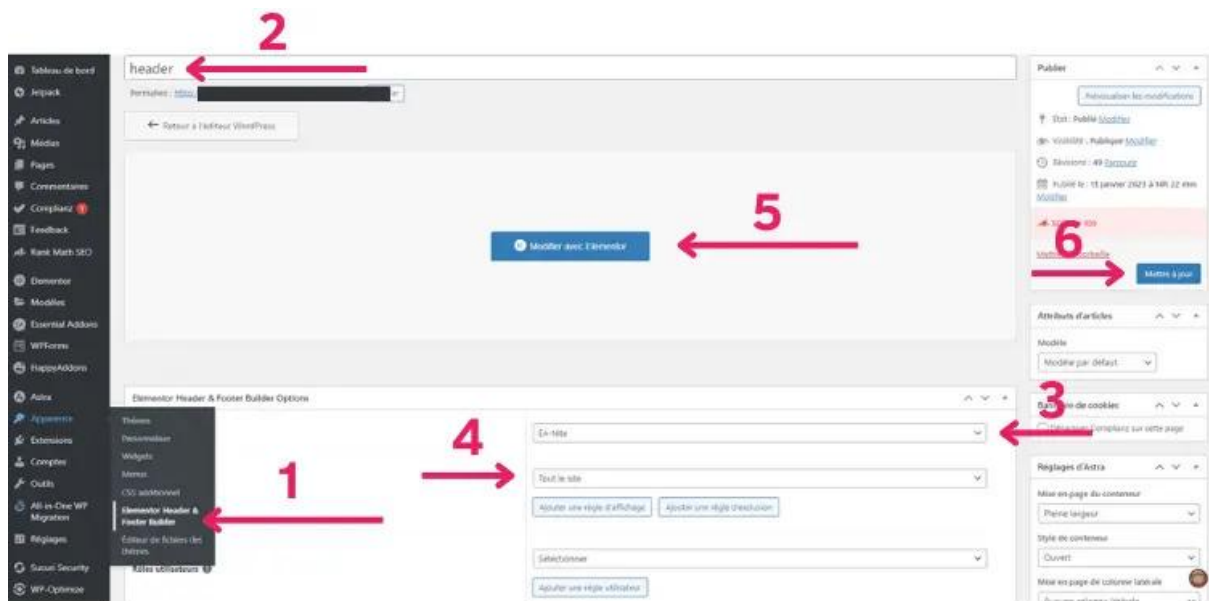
2

Tableau de bord
Jetpack
Articles
Médias
Pages
Commentaires
Complianz
Feedback
Rank Math SEO
Elementor
Modèles
Essential Addons
WPForms
HappyAddons
Astra
Apparence
Extensions
Comptes
Outils
All-in-One WP Migration
Réglages
Sucuri Security
WP-Optimize

header
Permalien : https

← Retour à l'éditeur WordPress

5

Modifier avec Elementor

Elementor Header & Footer Builder Options

Thèmes
Personnaliser
Widgets
Menus
CSS additionnel
Elementor Header & Footer Builder
Éditeur de fichiers des thèmes

1

4

En-tête
Tout le site
Ajouter une règle d'affichage
Ajouter une règle d'exclusion
Rôles utilisateurs
Sélectionner
Ajouter une règle utilisateur

Publier
Prévisualiser les modifications
État : Publié Modifier
Visibilité : Publique Modifier
Révisions : 49 Parcourir
Publié le : 15 janvier 2023 à 14 h 22 min Modifier
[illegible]
6
Mettre à la corbeille
Mettre à jour

Attributs d'articles
Modèle
Modèle par défaut

3
Bannière de cookies
Désactiver Complianz sur cette page

Réglages d'Astra
Mise en page du conteneur
Pleine largeur
Style de conteneur
Ouvert
Mise en page de colonne latérale